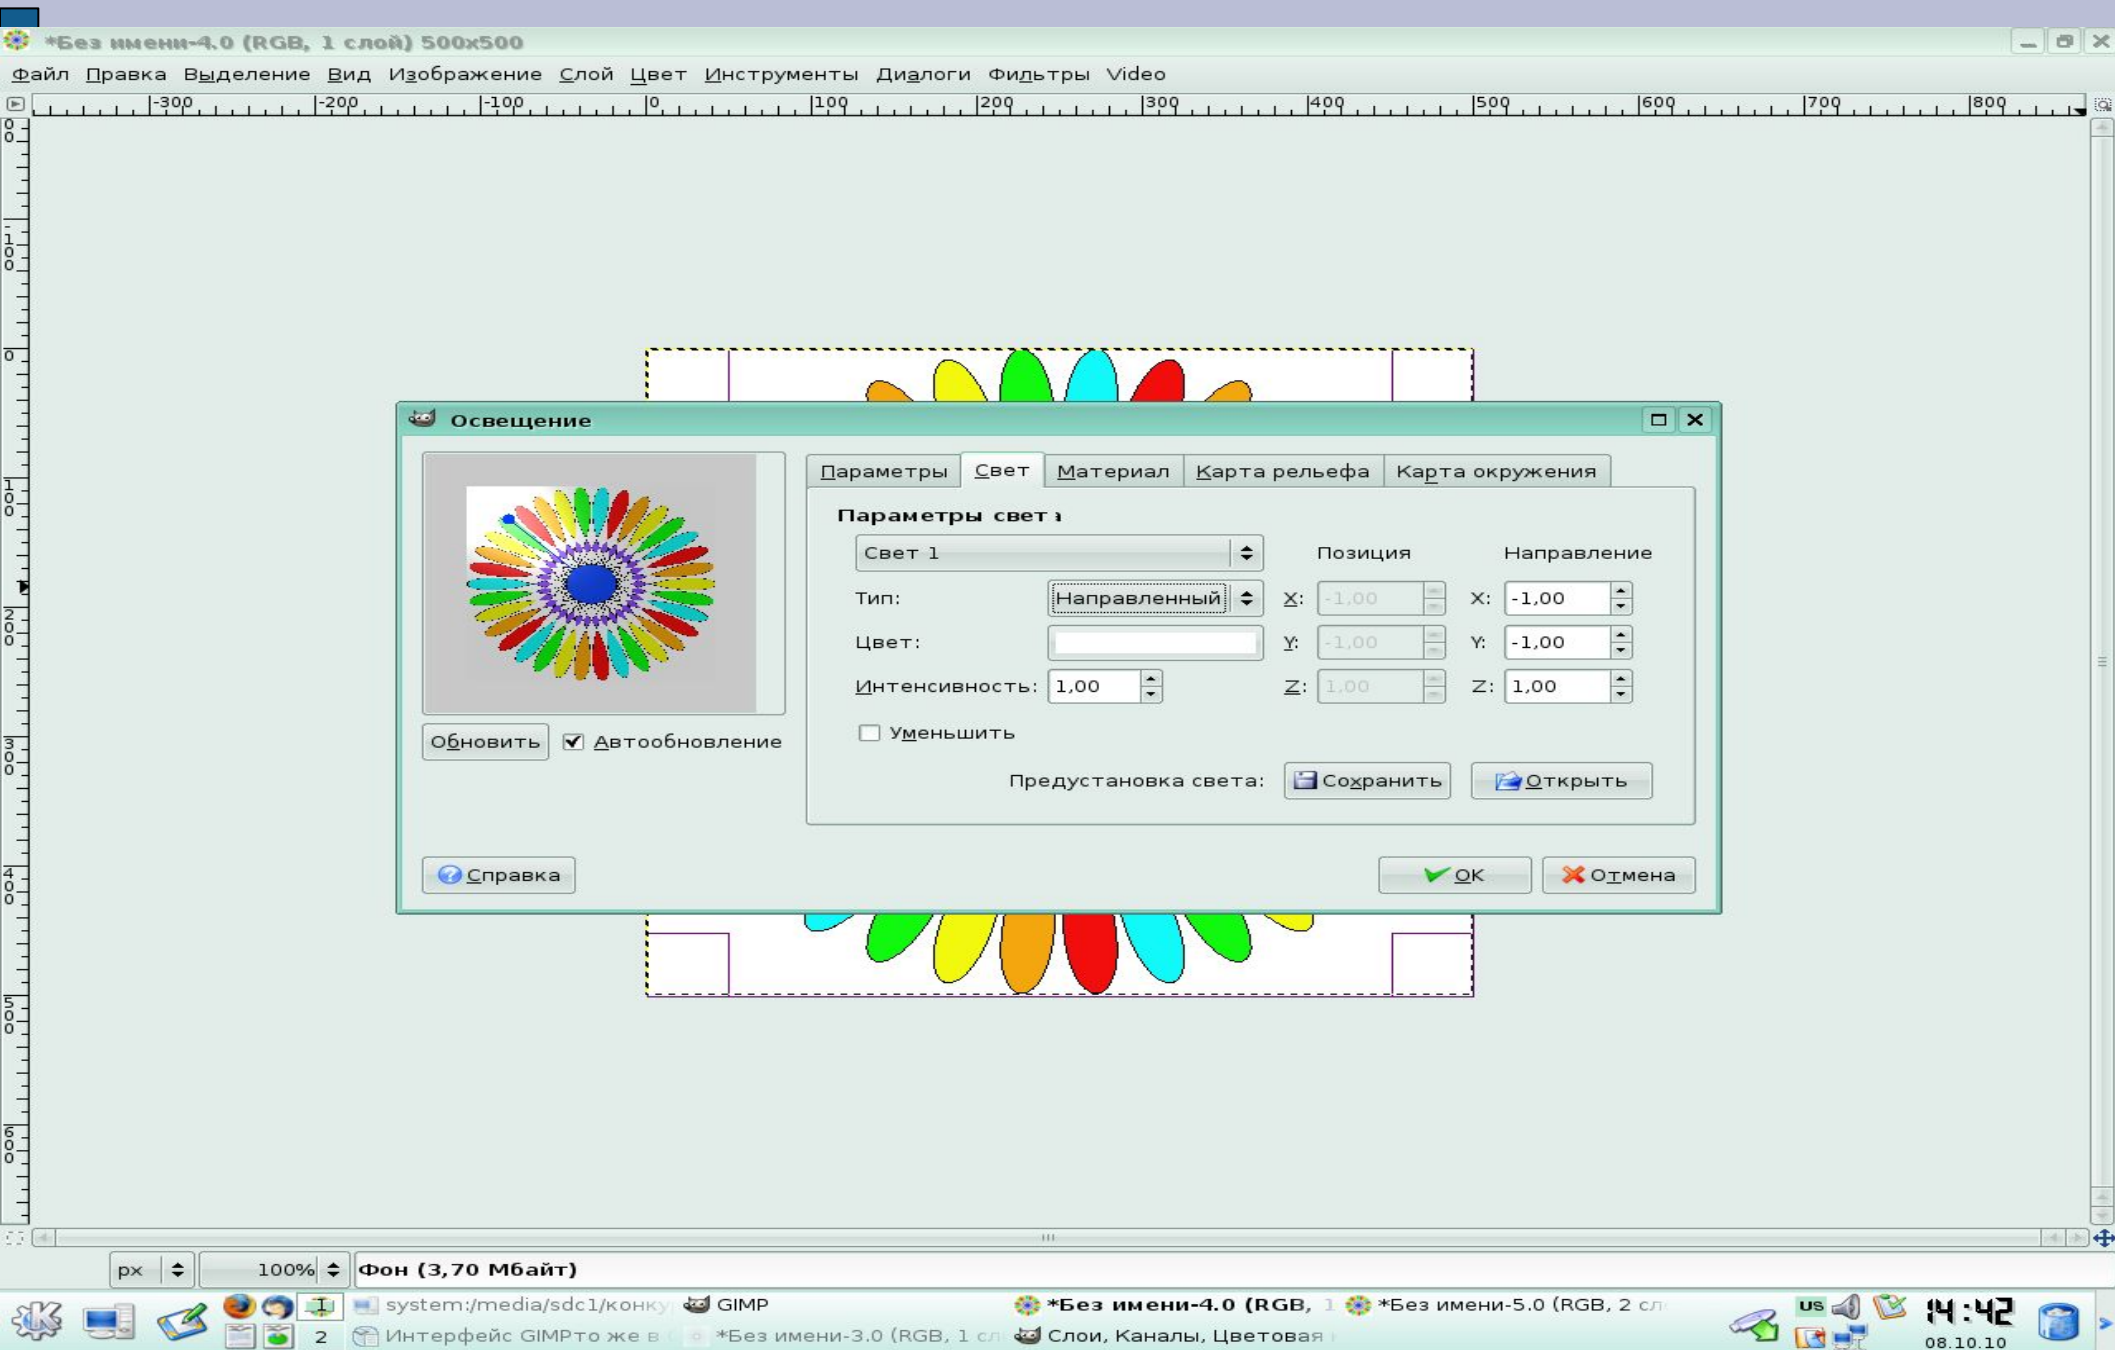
*Без имени-4.0 (RGB, 1 слой) 500x500

Файл Правка Выделение Вид Изображение Слой Цвет Инструменты Диалоги Фильтры Video

-300 -200 -100 0 100 200 300 400 500 600 700 800

Освещение

Параметры Свет Материал Карта рельефа Карта окружения

Параметры света

Свет 1

Позиция Направление

Тип: Направленный X: -1,00 X: -1,00

Цвет: Y: -1,00 Y: -1,00

Интенсивность: 1,00 Z: 1,00 Z: 1,00

Уменьшить

Предустановка света: Сохранить Открыть

Обновить Автообновление

Справка

OK Отмена

px 100% Фон (3,70 Мбайт)

system:/media/sdc1/конку GIMP *Без имени-4.0 (RGB, 1 *Без имени-5.0 (RGB, 2 сл

2 Интерфейс GIMPто же в *Без имени-3.0 (RGB, 1 сл Слои, Каналы, Цветовая

us 14:42 08.10.10